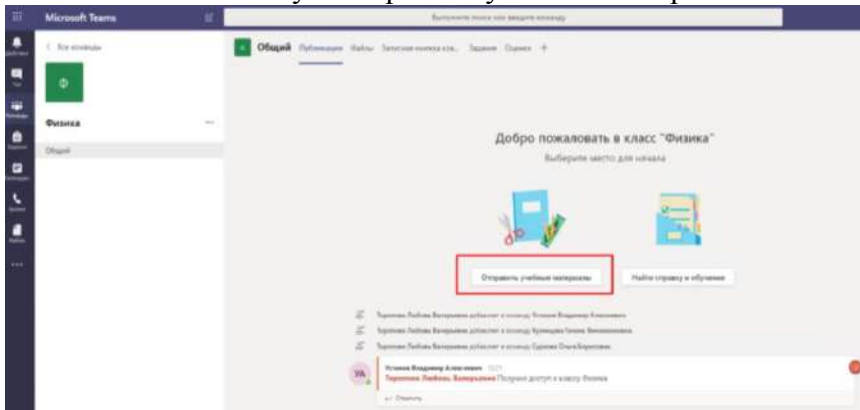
Microsoft Teams

Выполните поиск или введите команду

< Все команды

Ф

Физика

Общий

Общий Публикации Файлы Записная книжка кла... Задания Оценки +

Добро пожаловать в класс "Физика"

Выберите место для начала

Отправить учебные материалы

Найти справку и обучение

Торопова Любовь Валерьевна добавил в команду Устинов Владимир Алексеевич

Торопова Любовь Валерьевна добавил в команду Кузнецова Галина Вениаминовна

Торопова Любовь Валерьевна добавил в команду Сурнова Ольга Борисовна

VA

Устинов Владимир Алексеевич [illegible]

Торопова Любовь Валерьевна Получил доступ к классу Физика

Ответить